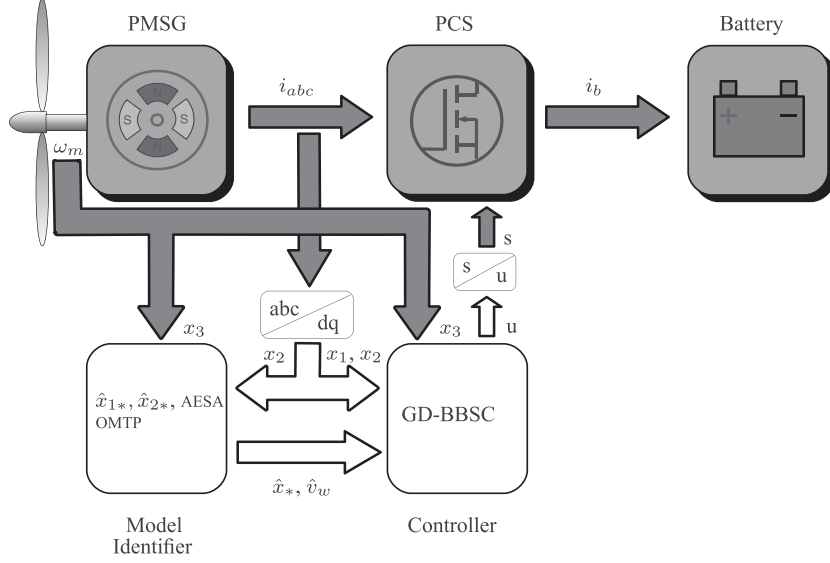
PMSG

PCS

Battery

N
S
S
N

$i_{abc}$

$i_b$

+
−

$\omega_m$

s

s
u

u

$x_3$

abc
dq

$x_3$

$x_2$

$x_1, x_2$

$\hat{x}_{1*}, \hat{x}_{2*}$, AESA OMTP

GD-BBSC

$\hat{x}_*, \hat{v}_w$

Model Identifier

Controller